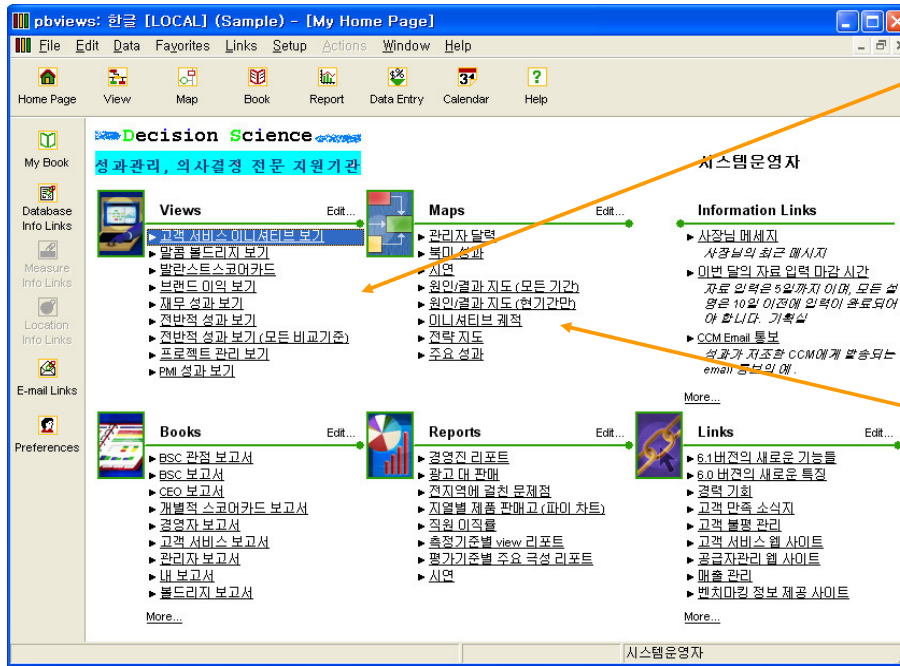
pbviews: 한글 [LOCAL] (Sample) - [My Home Page]

File Edit Data Favorites Links Setup Actions Window Help

Home Page View Map Book Report Data Entry Calendar Help

My Book

Database Info Links

Measure Info Links

Location Info Links

E-mail Links

Preferences

Decision Science

성과관리, 의사결정 전문 지원기관

시스템운영자

Views Edit...

고객 서비스 이니셔티브 보기
말콤 볼드리지 보기
발란스트스코어카드
브랜드 이익 보기
재무 성과 보기
전반적 성과 보기
전반적 성과 보기 (모든 비교기준)
프로젝트 관리 보기
PMI 성과 보기

Maps Edit...

관리자 달력
북미 성과
시연
원인/결과 지도 (모든 기간)
원인/결과 지도 (현기간만)
이니셔티브 궤적
전략 지도
주요 성과

Information Links

사장님 메세지
사장님의 최근 메시지
이번 달의 자료 입력 마감 시간
자료 입력은 5일까지 이며, 모든 설명은 10일 이전에 입력이 완료되어야 합니다. 기획실
CCM Email 통보
성과가 저조한 CCM에게 발송되는 email 통보의 예.
More...

Books Edit...

BSC 관점 보고서
BSC 보고서
CEO 보고서
개별적 스코어카드 보고서
경영자 보고서
고객 서비스 보고서
관리자 보고서
내 보고서
볼드리지 보고서
More...

Reports Edit...

경영진 리포트
광고 대 판매
전지역에 걸친 문제점
지역별 제품 판매고 (파이 차트)
직원 이직률
측정기준별 view 리포트
평가기준별 주요 극성 리포트
시연

Links Edit...

6.1버젼의 새로운 기능들
6.0 버젼의 새로운 특징
경력 기회
고객 만족 소식지
고객 불평 관리
고객 서비스 웹 사이트
공급자관리 웹 사이트
매출 관리
벤치마킹 정보 제공 사이트
More...

시스템운영자